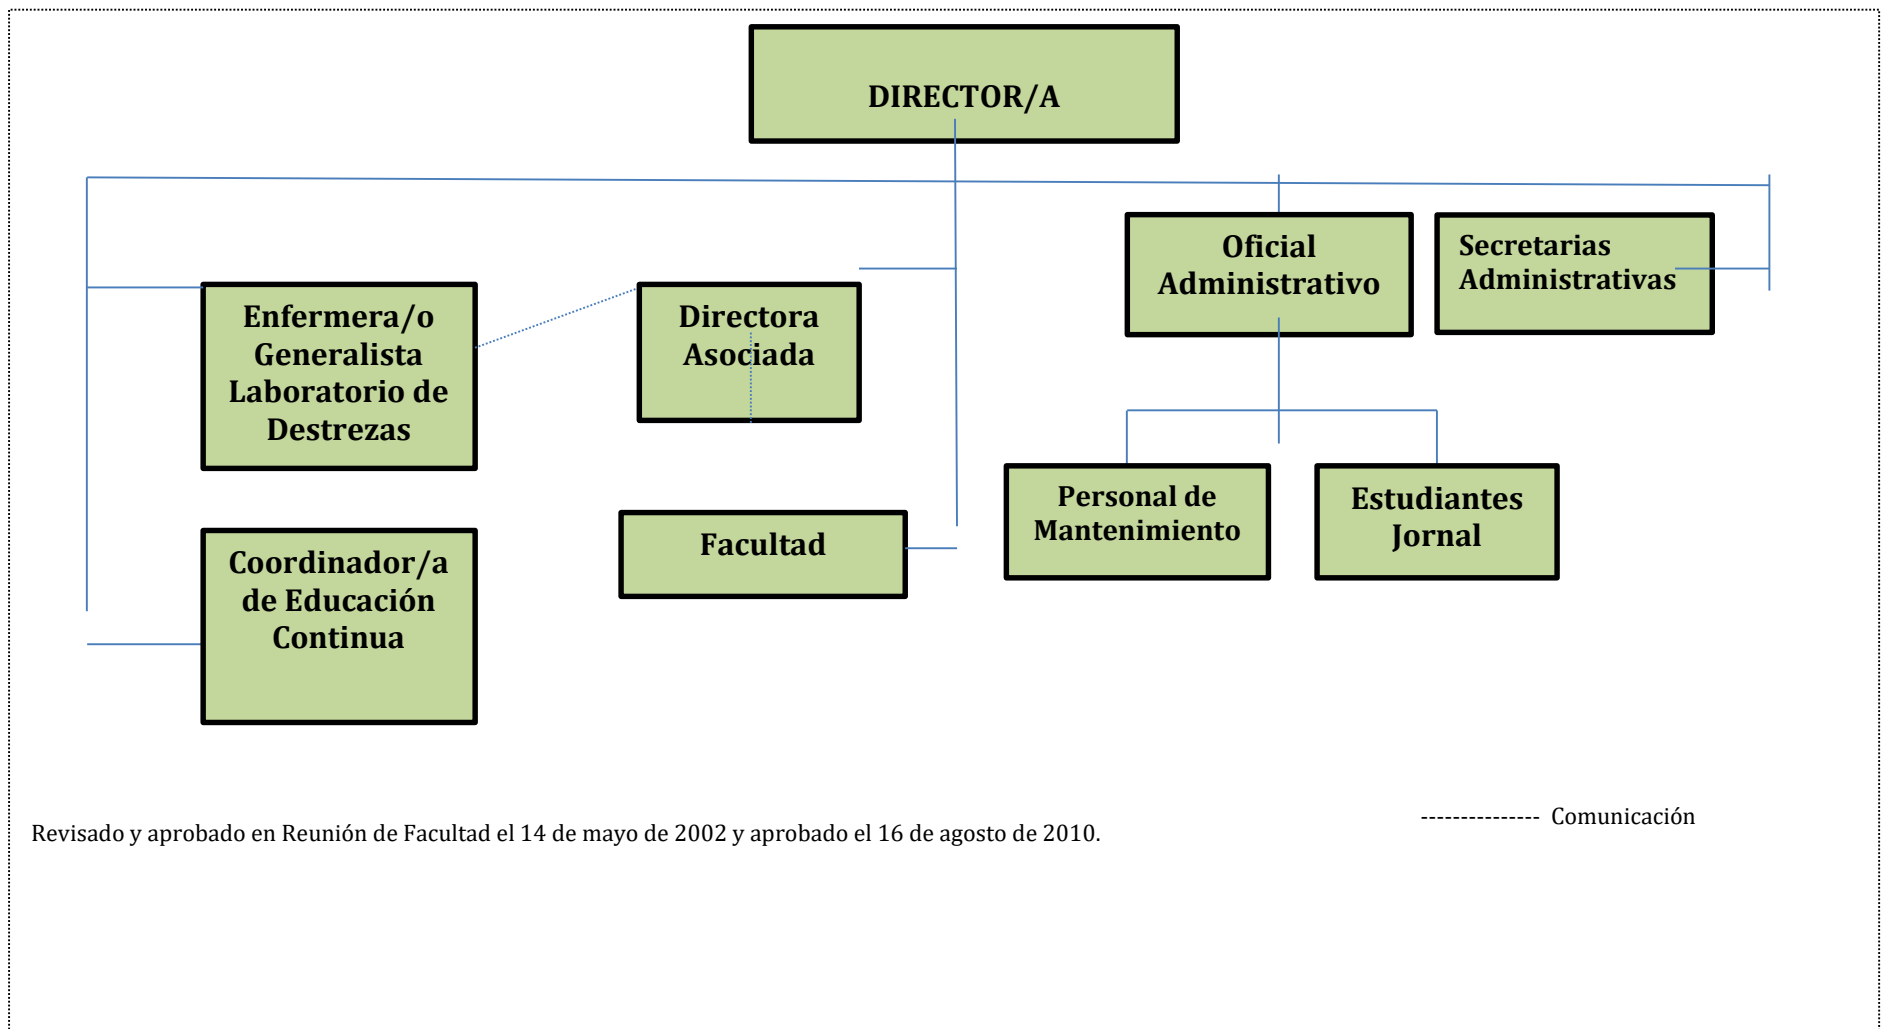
DIRECTOR/A

Enfermera/o Generalista Laboratorio de Destrezas

Directora Asociada

Oficial Administrativo

Secretarias Administrativas

Coordinador/a de Educación Continua

Facultad

Personal de Mantenimiento

Estudiantes Jornal

-------------- Comunicación

Revisado y aprobado en Reunión de Facultad el 14 de mayo de 2002 y aprobado el 16 de agosto de 2010.